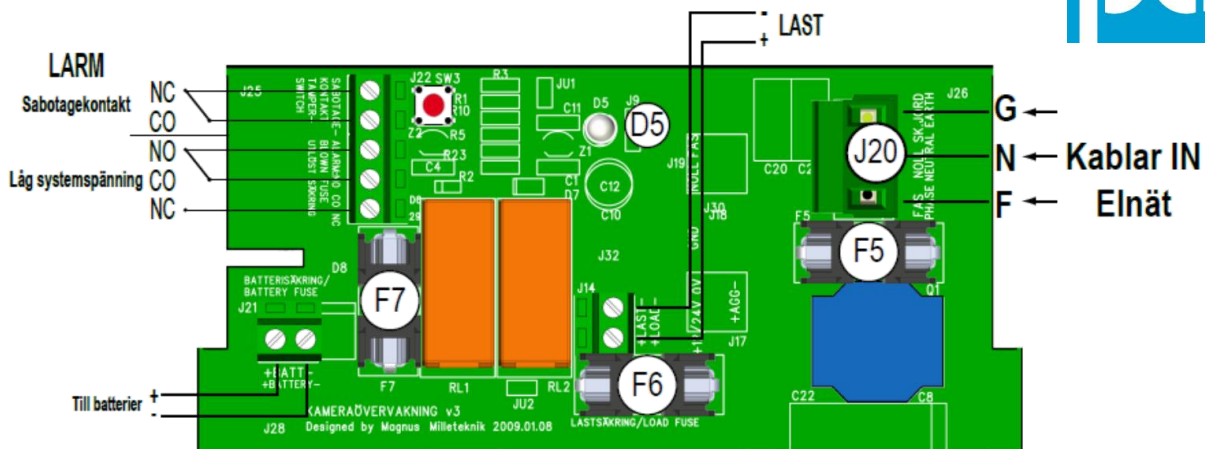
- LAST
+

LARM
Sabotagekontakt
NC
CO
NO
Låg systemspänning CO
NC

J25
SABOTAGE- KONTAKT TAMPER- SWITCH
ALARM NO CO NC
BLOWN FUSE
UTLÖST SÄKRING

J22 SW3
R1
R10
Z2
R5
R3
JU1
C11
D5
J9
D5
R23
C4
R2
Z1
C1
D7
C12
C10
J19
NOLL FAS
J30
J18
GND
J32
J14
LAST- +LOAD-
+24V OUT
+AGG-
J17
C20
C2
J26
J20
SK.JORD EARTH
NOLL NEUTRAL
FAS PHASE
G
N
F
Kablar IN
Elnät
F5
F5
Q1

D8
BATTERISÄKRING/ BATTERY FUSE
J21
F7
F7
+BATT- +BATTERY-
RL1
RL2
JU2
F6
Till batterier
+
-
J28
KAMERAÖVERVAKNING v3
Designed by Mognus Milleteknik 2009.01.08
LASTSÄKRING/LOAD FUSE
C22
C8